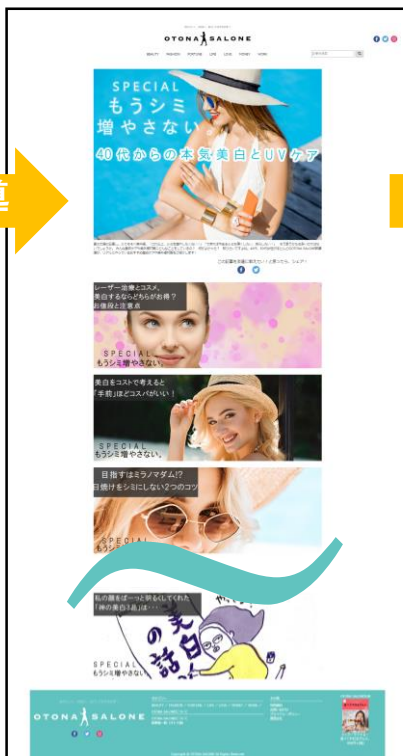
OTONA SALONE

SPECIAL
もうシミ
増やさない
40代からの本気美白とUVケア

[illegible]

レーザー治療とコスメ。
美白するならどちらがお得？
お値段と注意点
SPECIAL
もうシミ増やさない

美白をコストで考えると
「手頃」ほどコスパがいい！
SPECIAL
もうシミ増やさない

目指すはミラノマダム!?
日焼けをシミにしない2つのコツ
SPECIAL

私の顔をぱーっと明るくしてくれた
「神の美白3品」は…
美白への話
SPECIAL
もうシミ増やさない

OTONA SALONE